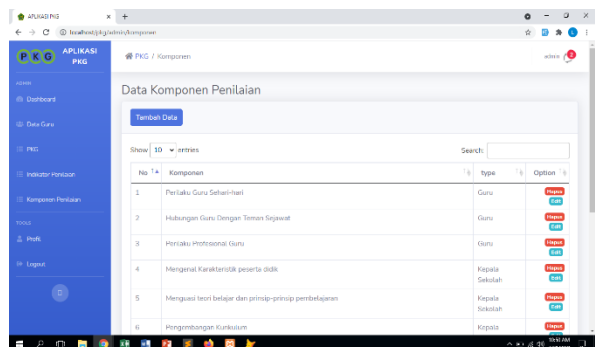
APLIKASI PKG ×
localhost/pkg/admin/komponen

PKG APLIKASI PKG

ADMIN
Dashboard
Data Guru
PKG
Indikator Penilaian
Komponen Penilaian
TOOLS
Profil
Logout

PKG / Komponen
admin

Data Komponen Penilaian

Tambah Data

Show 10 entries
Search:

| No | Komponen | type | Option |
|---|---|---|---|
| 1 | Perilaku Guru Sehari-hari | Guru | Hapus Edit |
| 2 | Hubungan Guru Dengan Teman Sejawat | Guru | Hapus Edit |
| 3 | Perilaku Profesional Guru | Guru | Hapus Edit |
| 4 | Mengenal Karakteristik peserta didik | Kepala Sekolah | Hapus Edit |
| 5 | Menguasi teori belajar dan prinsip-prinsip pembelajaran | Kepala Sekolah | Hapus Edit |
| 6 | Pengembangan Kurikulum | Kepala | Hapus |

10:41 AM